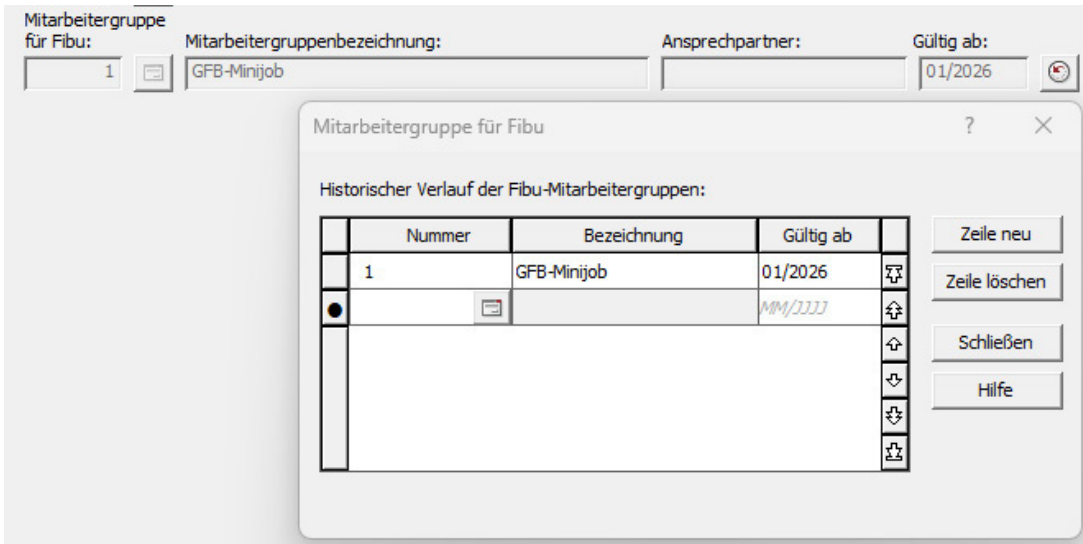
Mitarbeitergruppe für Fibu:
1

Mitarbeitergruppenbezeichnung:
GFB-Minijob

Ansprechpartner:

Gültig ab:
01/2026

Mitarbeitergruppe für Fibu
?
×

Historischer Verlauf der Fibu-Mitarbeitergruppen:

| | Nummer | Bezeichnung | Gültig ab |
|---|---|---|---|
| | 1 | GFB-Minijob | 01/2026 |
| ● | | | MM/JJJJ |

Zeile neu
Zeile löschen
Schließen
Hilfe